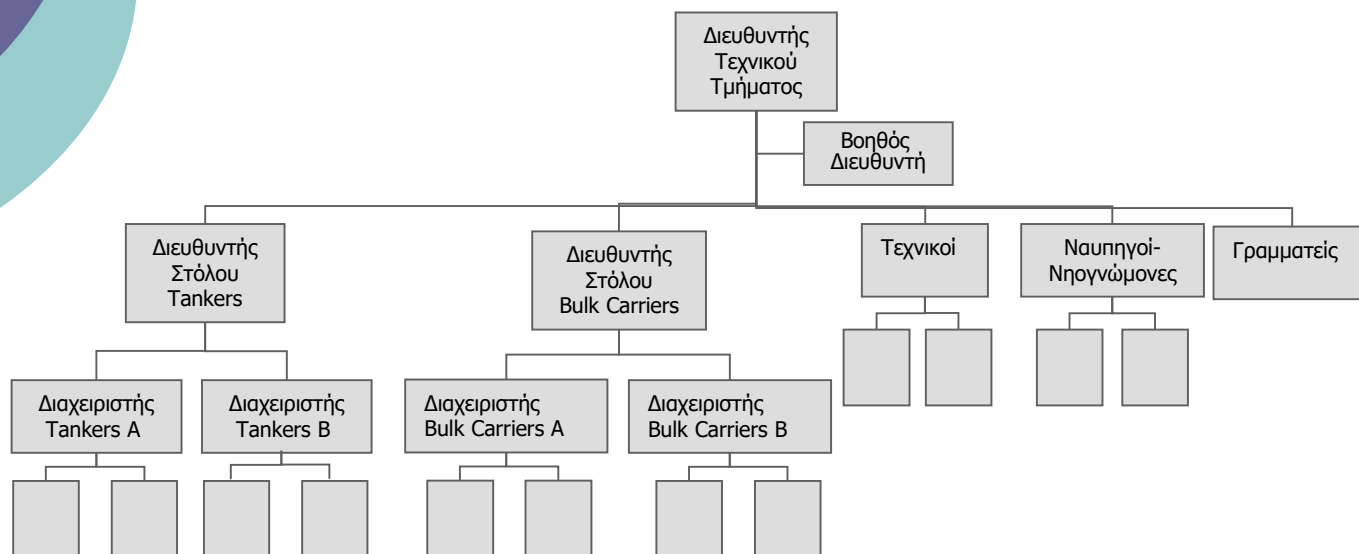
Διευθυντής Τεχνικού Τμήματος

Βοηθός Διευθυντή

Διευθυντής Στόλου Tankers

Διευθυντής Στόλου Bulk Carriers

Τεχνικοί

Ναυπηγοί-Νηογνώμονες

Γραμματείς

Διαχειριστής Tankers A

Διαχειριστής Tankers B

Διαχειριστής Bulk Carriers A

Διαχειριστής Bulk Carriers B